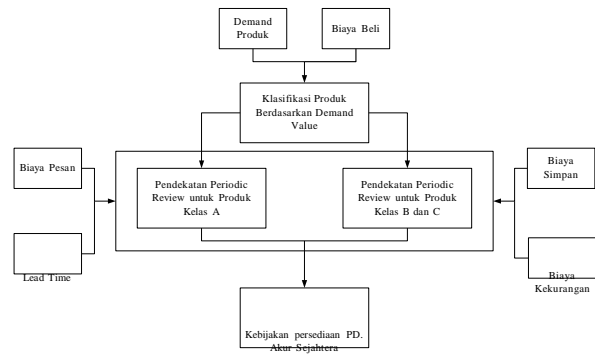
Demand Produk

Biaya Beli

Klasifikasi Produk Berdasarkan Demand Value

Biaya Pesan

Pendekatan Periodic Review untuk Produk Kelas A

Pendekatan Periodic Review untuk Produk Kelas B dan C

Biaya Simpan

Lead Time

Biaya Kekurangan

Kebijakan persediaan PD. Akur Sejahtera